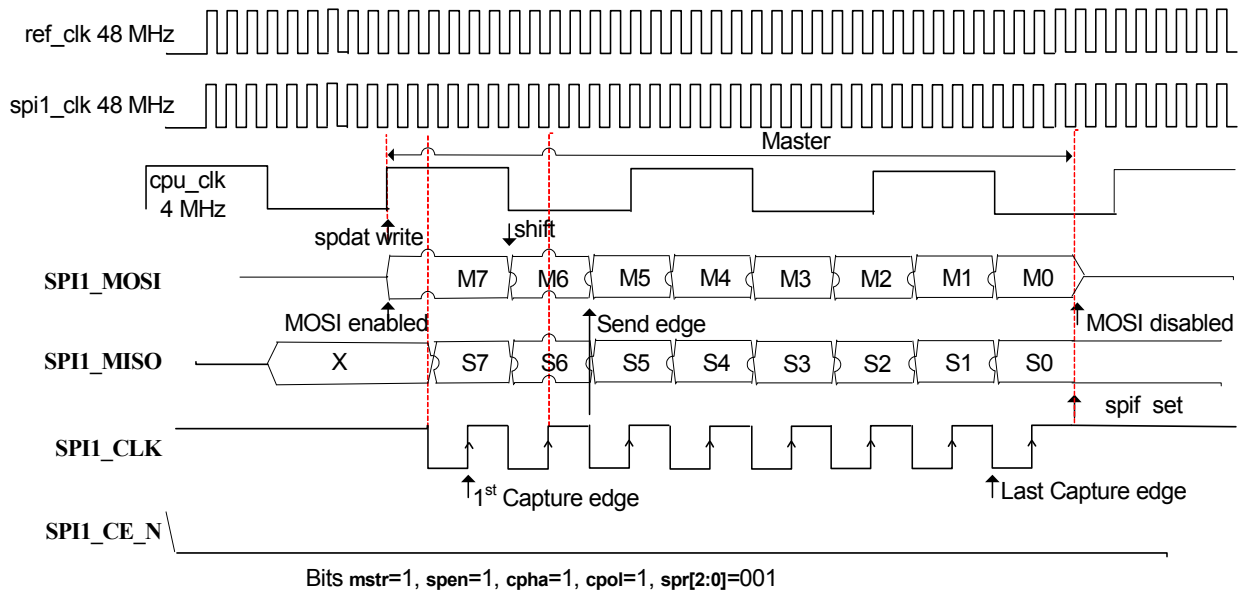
ref_clk 48 MHz

spi1_clk 48 MHz

Master

cpu_clk
4 MHz

spdat write

shift

SPI1_MOSI

M7 M6 M5 M4 M3 M2 M1 M0

MOSI enabled

Send edge

MOSI disabled

SPI1_MISO

X S7 S6 S5 S4 S3 S2 S1 S0

spif set

SPI1_CLK

$1^{st}$ Capture edge

Last Capture edge

SPI1_CE_N

Bits mstr=1, spen=1, cpha=1, cpol=1, spr[2:0]=001